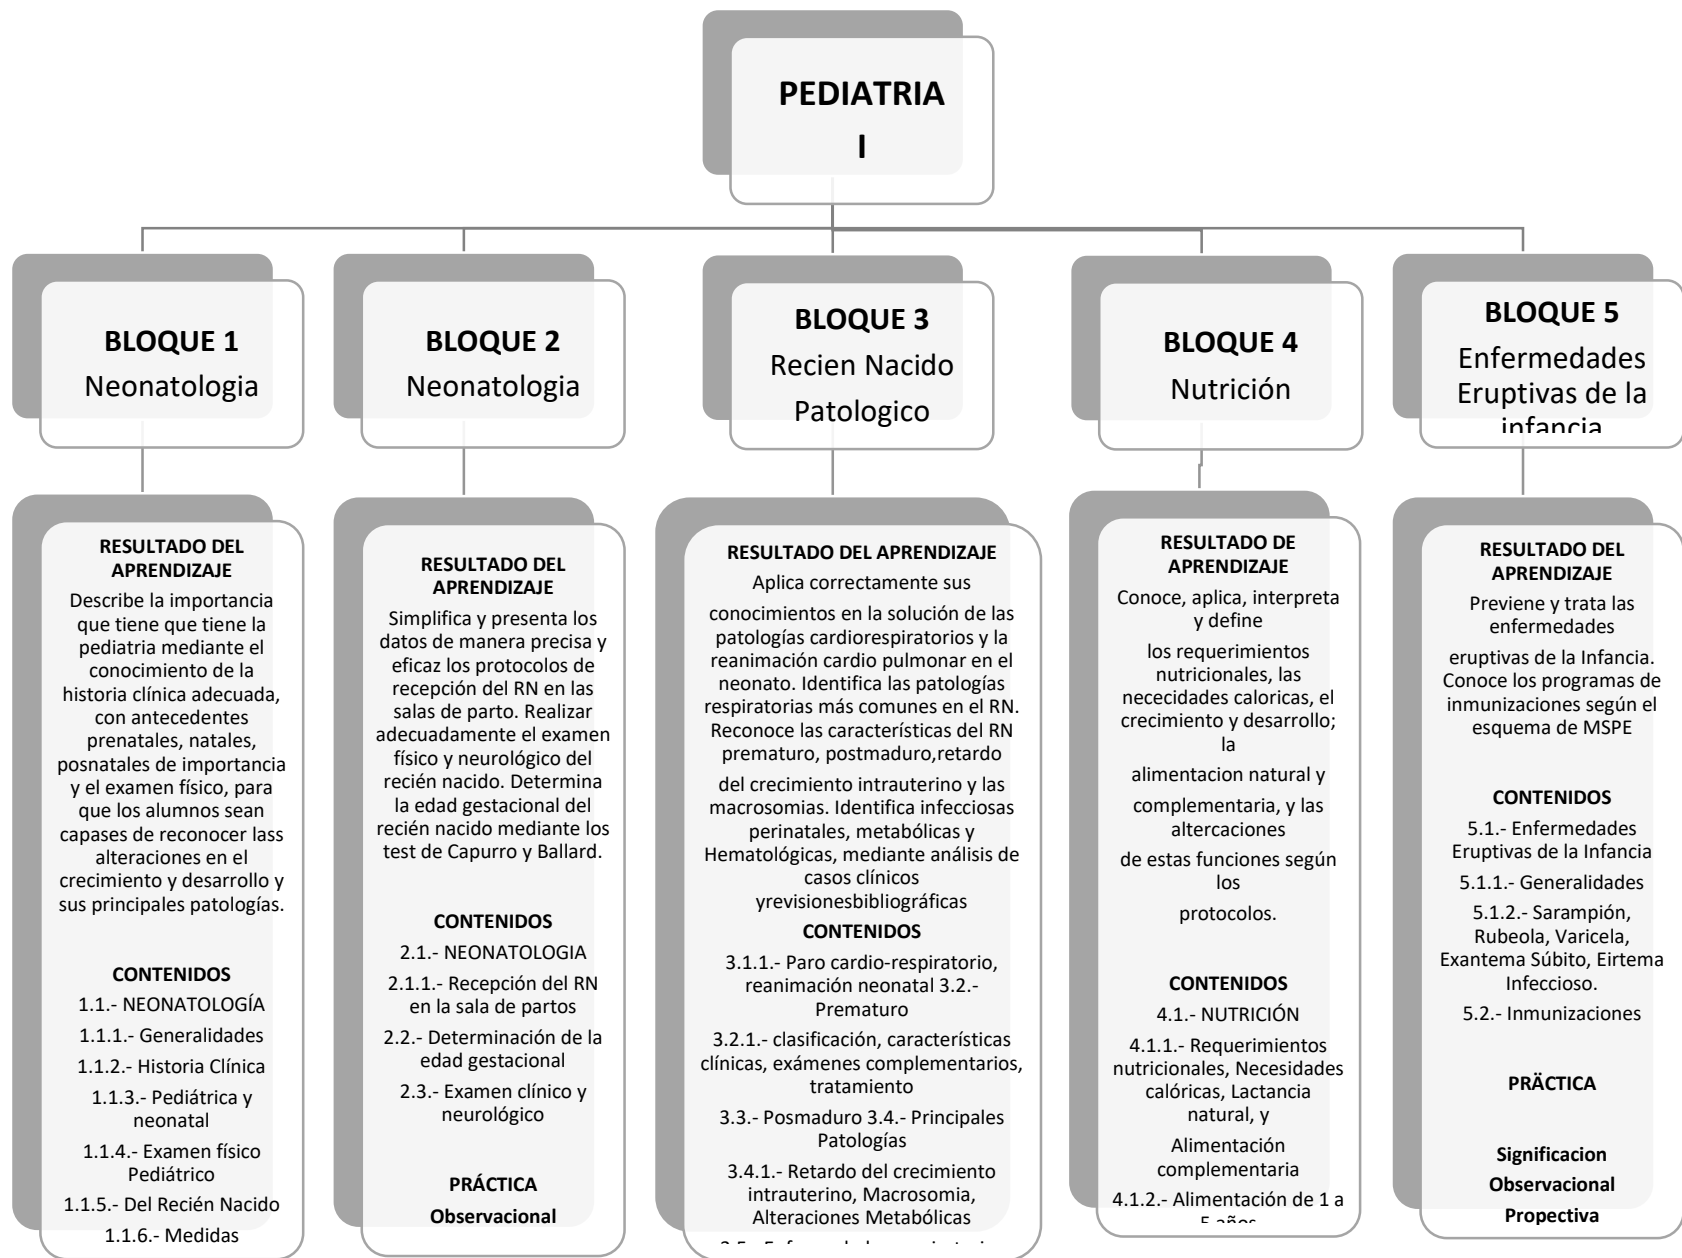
PEDIATRIA I

BLOQUE 1
Neonatologia

RESULTADO DEL APRENDIZAJE
Describe la importancia que tiene que tiene la pediatria mediante el conocimiento de la historia clínica adecuada, con antecedentes prenatales, natales, posnatales de importancia y el examen físico, para que los alumnos sean capases de reconocer lass alteraciones en el crecimiento y desarrollo y sus principales patologías.

CONTENIDOS
1.1.- NEONATOLOGÍA
1.1.1.- Generalidades
1.1.2.- Historia Clínica
1.1.3.- Pediátrica y neonatal
1.1.4.- Examen físico Pediátrico
1.1.5.- Del Recién Nacido
1.1.6.- Medidas

BLOQUE 2
Neonatologia

RESULTADO DEL APRENDIZAJE
Simplifica y presenta los datos de manera precisa y eficaz los protocolos de recepción del RN en las salas de parto. Realizar adecuadamente el examen físico y neurológico del recién nacido. Determina la edad gestacional del recién nacido mediante los test de Capurro y Ballard.

CONTENIDOS
2.1.- NEONATOLOGIA
2.1.1.- Recepción del RN en la sala de partos
2.2.- Determinación de la edad gestacional
2.3.- Examen clínico y neurológico

PRÁCTICA
Observacional

BLOQUE 3
Recien Nacido Patologico

RESULTADO DEL APRENDIZAJE
Aplica correctamente sus conocimientos en la solución de las patologías cardiorespiratorios y la reanimación cardio pulmonar en el neonato. Identifica las patologías respiratorias más comunes en el RN. Reconoce las características del RN prematuro, postmaduro,retardo del crecimiento intrauterino y las macrosomias. Identifica infecciosas perinatales, metabólicas y Hematológicas, mediante análisis de casos clínicos yrevisionesbibliográficas

CONTENIDOS
3.1.1.- Paro cardio-respiratorio, reanimación neonatal 3.2.- Prematuro
3.2.1.- clasificación, características clínicas, exámenes complementarios, tratamiento
3.3.- Posmaduro 3.4.- Principales Patologías
3.4.1.- Retardo del crecimiento intrauterino, Macrosomia, Alteraciones Metabólicas
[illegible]

BLOQUE 4
Nutrición

RESULTADO DE APRENDIZAJE
Conoce, aplica, interpreta y define los requerimientos nutricionales, las nececidades caloricas, el crecimiento y desarrollo; la alimentacion natural y complementaria, y las altercaciones de estas funciones según los protocolos.

CONTENIDOS
4.1.- NUTRICIÓN
4.1.1.- Requerimientos nutricionales, Necesidades calóricas, Lactancia natural, y Alimentación complementaria
4.1.2.- Alimentación de 1 a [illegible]

BLOQUE 5
Enfermedades Eruptivas de la infancia

RESULTADO DEL APRENDIZAJE
Previene y trata las enfermedades eruptivas de la Infancia. Conoce los programas de inmunizaciones según el esquema de MSPE

CONTENIDOS
5.1.- Enfermedades Eruptivas de la Infancia
5.1.1.- Generalidades
5.1.2.- Sarampión, Rubeola, Varicela, Exantema Súbito, Eirtema Infeccioso.
5.2.- Inmunizaciones

PRÄCTICA

Significacion Observacional Propectiva